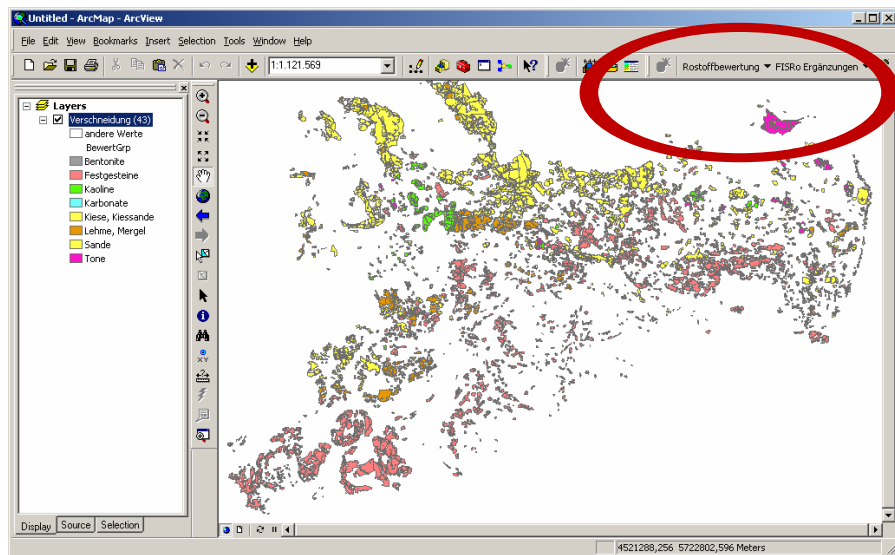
Untitled - ArcMap - ArcView

File Edit View Bookmarks Insert Selection Tools Window Help

1:1.121.569

Rostoffbewertung ▼ FISRo Ergänzungen ▼

Layers
Verschneidung (43)
andere Werte
BewertGrp
Bentonite
Festgesteine
Kaoline
Karbonate
Kiese, Kiessande
Lehme, Mergel
Sande
Tone

Display Source Selection

4521288,256 5722802,596 Meters